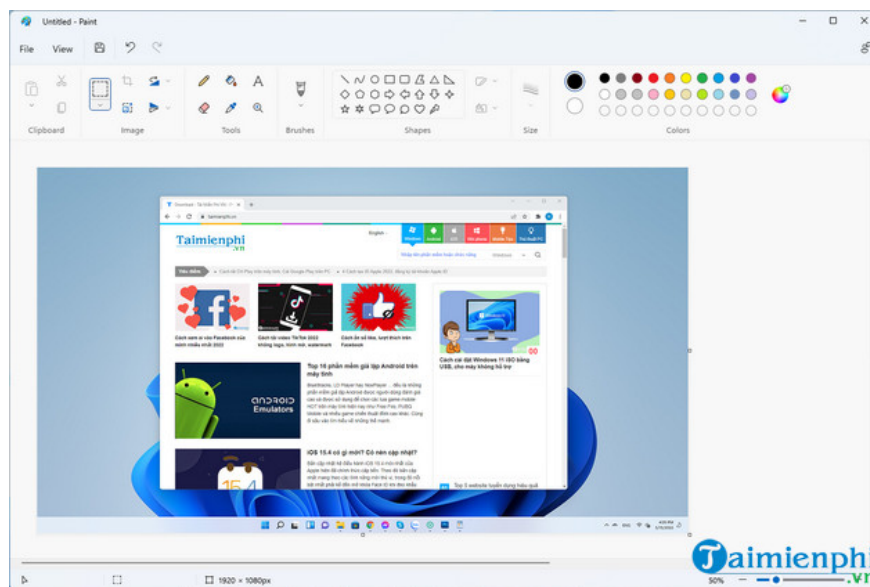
Untitled - Paint

File View

Clipboard Image Tools Brushes Shapes Size Colors

Taimienphi.vn

Top 10 phần mềm giả lập Android trên máy tính

ANDROID Emulators

iOS 15.4 có gì mới? Có nên cập nhật?

Cách cài đặt Windows 11 ISO bằng USB, cho máy không hỗ trợ

1920 × 1080px

50%

Taimienphi.vn